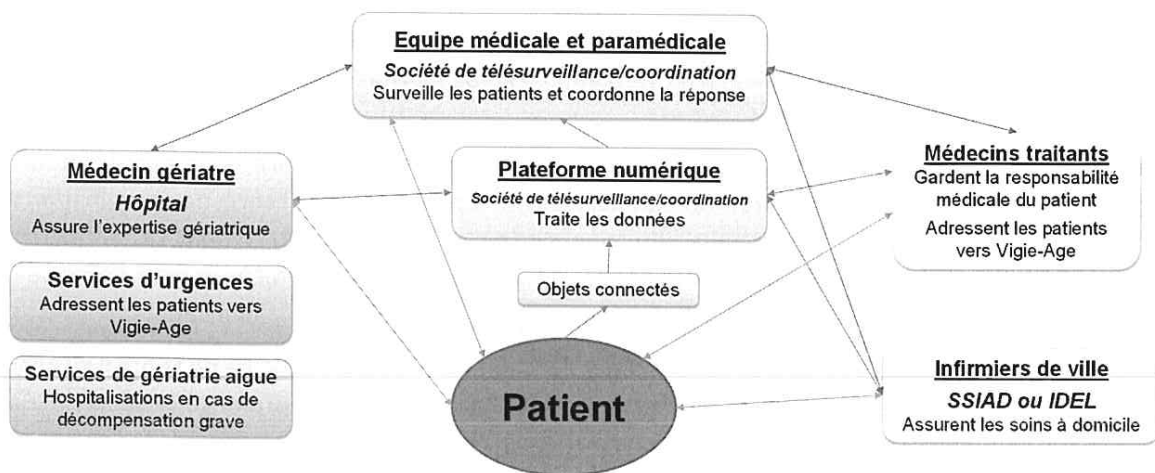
Equipe médicale et paramédicale
Société de télésurveillance/coordination
Surveille les patients et coordonne la réponse

Médecin gériatre
Hôpital
Assure l'expertise gériatrique

Plateforme numérique
Société de télésurveillance/coordination
Traite les données

Médecins traitants
Gardent la responsabilité médicale du patient
Adressent les patients vers Vigie-Age

Services d'urgences
Adressent les patients vers Vigie-Age

Objets connectés

Services de gériatrie aigue
Hospitalisations en cas de décompensation grave

Patient

Infirmiers de ville
SSIAD ou IDEL
Assurent les soins à domicile